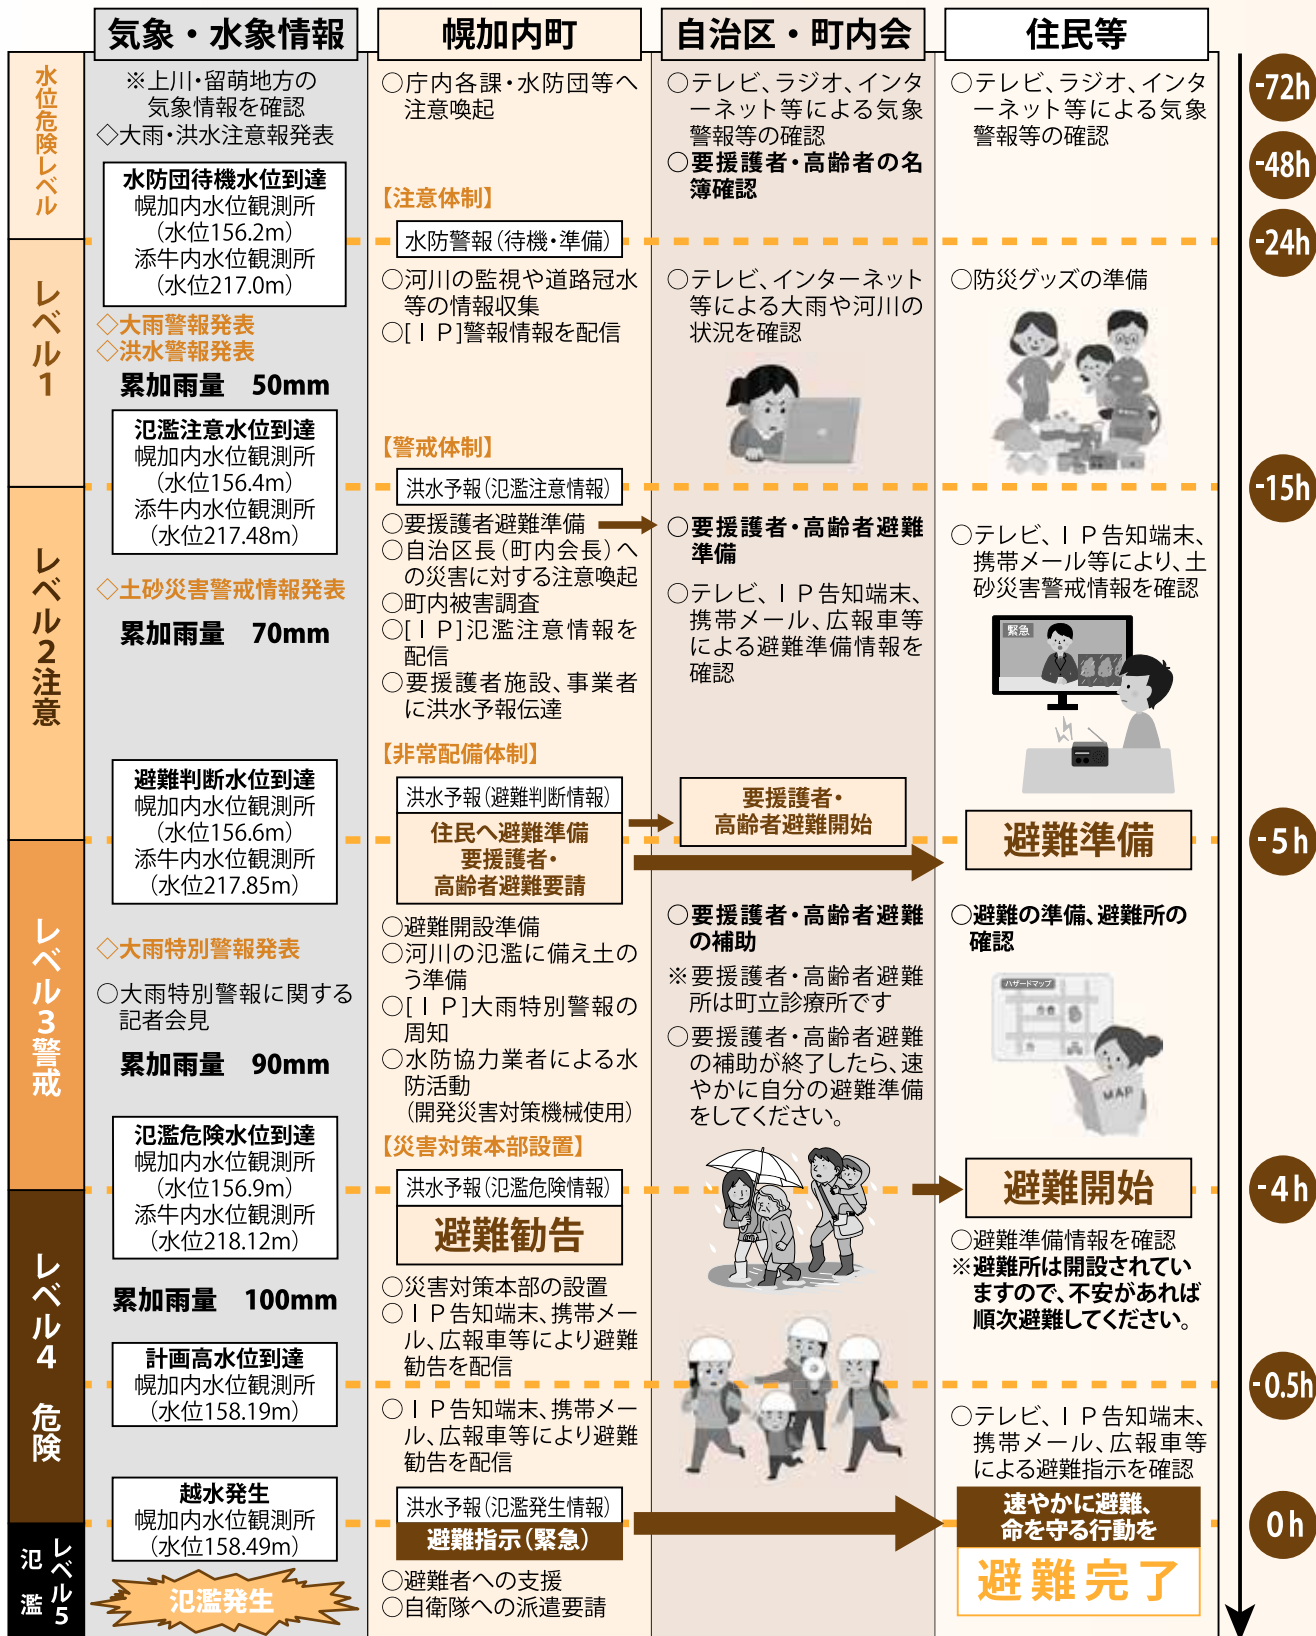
気象・水象情報

幌加内町

自治区・町内会

住民等

水位危険レベル

※上川・留萌地方の気象情報を確認
◇大雨・洪水注意報発表

○庁内各課・水防団等へ注意喚起

○テレビ、ラジオ、インターネット等による気象警報等の確認
○要援護者・高齢者の名簿確認

○テレビ、ラジオ、インターネット等による気象警報等の確認

-72h

-48h

水防団待機水位到達
幌加内水位観測所（水位156.2m）
添牛内水位観測所（水位217.0m）

【注意体制】

水防警報（待機・準備）

-24h

レベル1

○河川の監視や道路冠水等の情報収集
○[ＩＰ]警報情報を配信

○テレビ、インターネット等による大雨や河川の状況を確認

○防災グッズの準備

◇大雨警報発表
◇洪水警報発表

累加雨量　50mm

氾濫注意水位到達
幌加内水位観測所（水位156.4m）
添牛内水位観測所（水位217.48m）

【警戒体制】

洪水予報（氾濫注意情報）

-15h

レベル2注意

○要援護者避難準備
○自治区長（町内会長）への災害に対する注意喚起
○町内被害調査
○[ＩＰ]氾濫注意情報を配信
○要援護者施設、事業者に洪水予報伝達

○要援護者・高齢者避難準備

○テレビ、ＩＰ告知端末、携帯メール、広報車等による避難準備情報を確認

○テレビ、ＩＰ告知端末、携帯メール等により、土砂災害警戒情報を確認

緊急

◇土砂災害警戒情報発表

累加雨量　70mm

【非常配備体制】

避難判断水位到達
幌加内水位観測所（水位156.6m）
添牛内水位観測所（水位217.85m）

洪水予報（避難判断情報）

住民へ避難準備
要援護者・高齢者避難要請

要援護者・高齢者避難開始

避難準備

-5h

レベル3警戒

○避難開設準備
○河川の氾濫に備え土のう準備
○[ＩＰ]大雨特別警報の周知
○水防協力業者による水防活動（開発災害対策機械使用）

○要援護者・高齢者避難の補助

※要援護者・高齢者避難所は町立診療所です

○要援護者・高齢者避難の補助が終了したら、速やかに自分の避難準備をしてください。

○避難の準備、避難所の確認

ハザードマップ

MAP

◇大雨特別警報発表

○大雨特別警報に関する記者会見

累加雨量　90mm

氾濫危険水位到達
幌加内水位観測所（水位156.9m）
添牛内水位観測所（水位218.12m）

【災害対策本部設置】

洪水予報（氾濫危険情報）

避難勧告

避難開始

-4h

レベル4危険

○災害対策本部の設置
○ＩＰ告知端末、携帯メール、広報車等により避難勧告を配信

○避難準備情報を確認
※避難所は開設されていますので、不安があれば順次避難してください。

累加雨量　100mm

計画高水位到達
幌加内水位観測所（水位158.19m）

-0.5h

○ＩＰ告知端末、携帯メール、広報車等により避難勧告を配信

○テレビ、ＩＰ告知端末、携帯メール、広報車等による避難指示を確認

越水発生
幌加内水位観測所（水位158.49m）

洪水予報（氾濫発生情報）
避難指示（緊急）

速やかに避難、命を守る行動を

避難完了

0h

レベル5氾濫

氾濫発生

○避難者への支援
○自衛隊への派遣要請